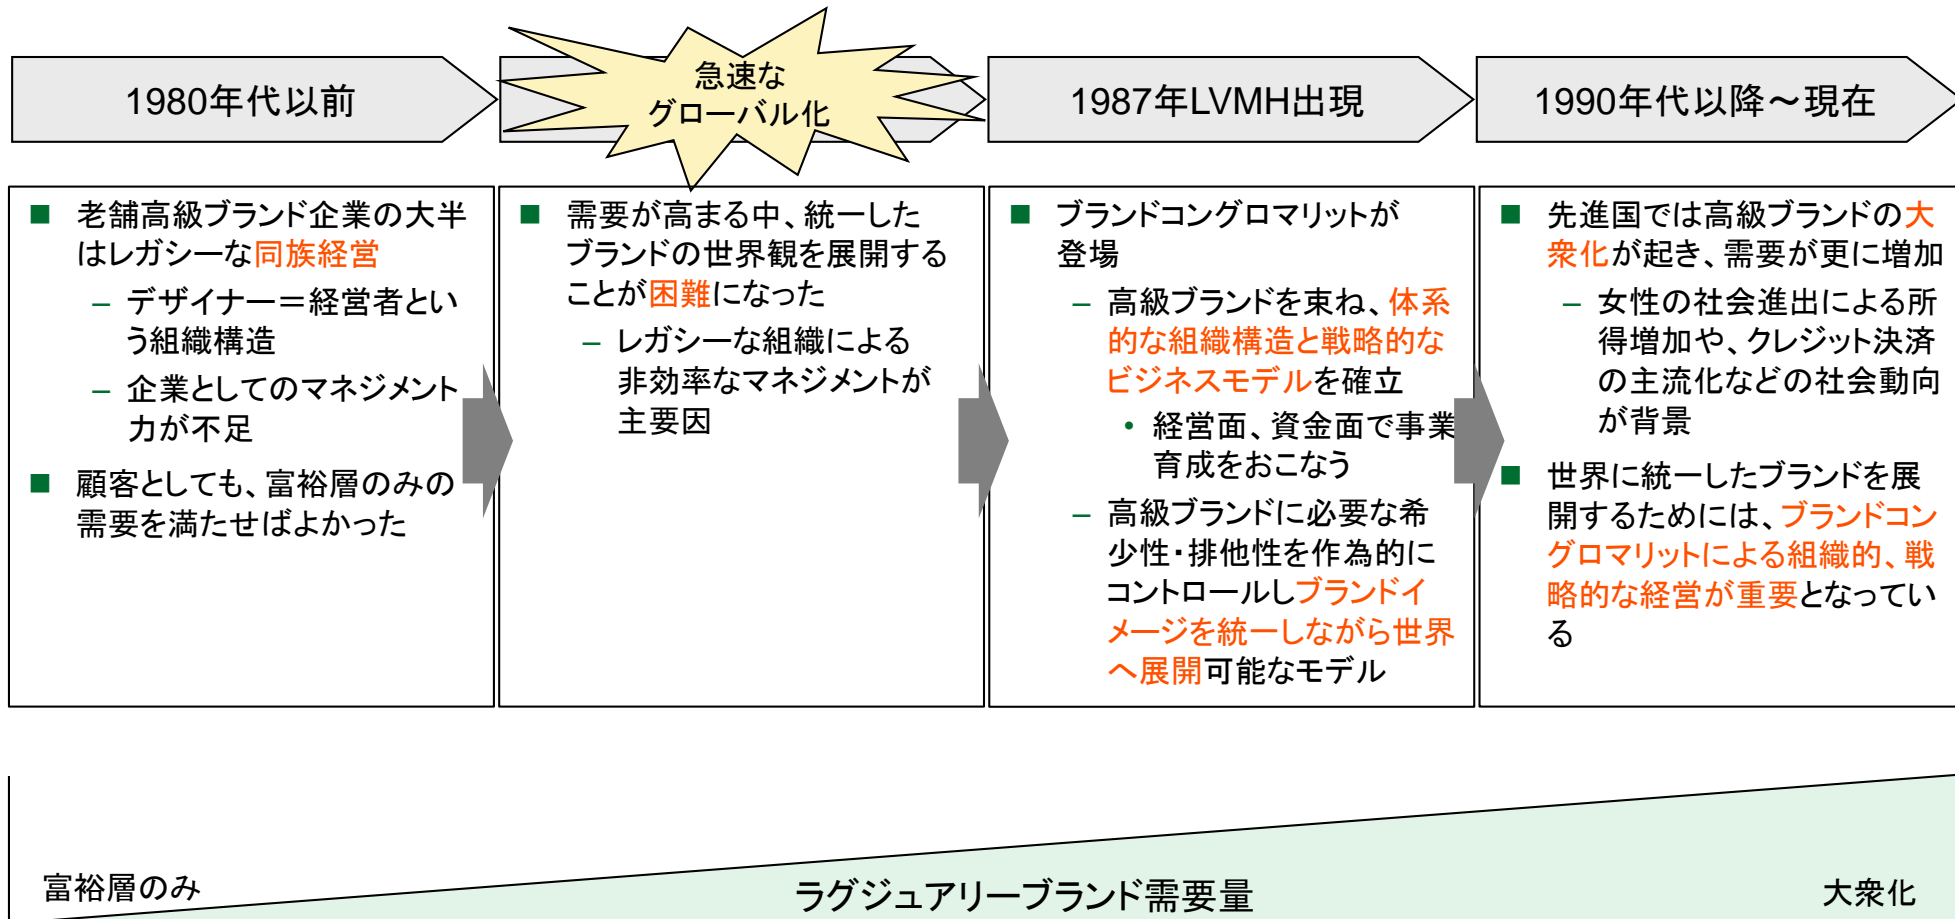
1980年代以前

急速なグローバル化

1987年LVMH出現

1990年代以降～現在

■ 老舗高級ブランド企業の大半はレガシーな同族経営

– デザイナー＝経営者という組織構造

– 企業としてのマネジメント力が不足

■ 顧客としても、富裕層のみの需要を満たせばよかった

■ 需要が高まる中、統一したブランドの世界観を展開することが困難になった

– レガシーな組織による非効率なマネジメントが主要因

■ ブランドコングロマリットが登場

– 高級ブランドを束ね、体系的な組織構造と戦略的なビジネスモデルを確立

• 経営面、資金面で事業育成をおこなう

– 高級ブランドに必要な希少性・排他性を作為的にコントロールしブランドイメージを統一しながら世界へ展開可能なモデル

■ 先進国では高級ブランドの大衆化が起き、需要が更に増加

– 女性の社会進出による所得増加や、クレジット決済の主流化などの社会動向が背景

■ 世界に統一したブランドを展開するためには、ブランドコングロマリットによる組織的、戦略的な経営が重要となっている

富裕層のみ

ラグジュアリーブランド需要量

大衆化